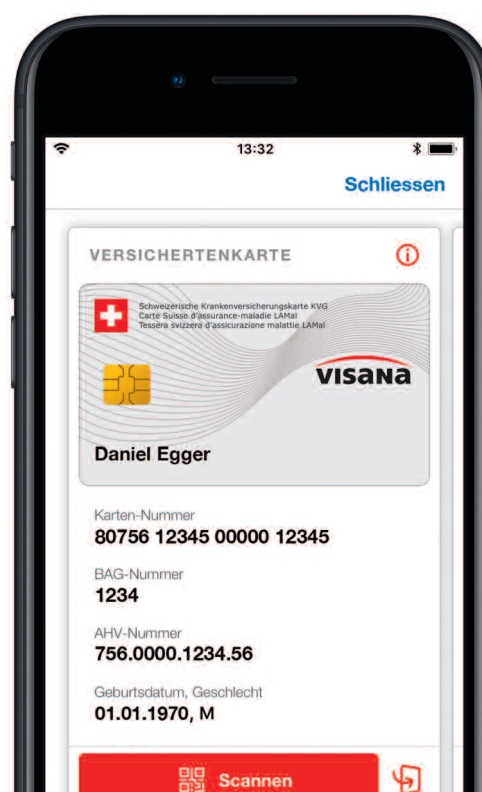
13:32

Schliessen

VERSICHERTENKARTE

Schweizerische Krankenversicherungskarte KVG
Carte Suisse d'assurance-maladie LAMal
Tessera svizzera d'assicurazione malattie LAMal

visana

Daniel Egger

Karten-Nummer
80756 12345 00000 12345

BAG-Nummer
1234

AHV-Nummer
756.0000.1234.56

Geburtsdatum, Geschlecht
01.01.1970, M

Scannen